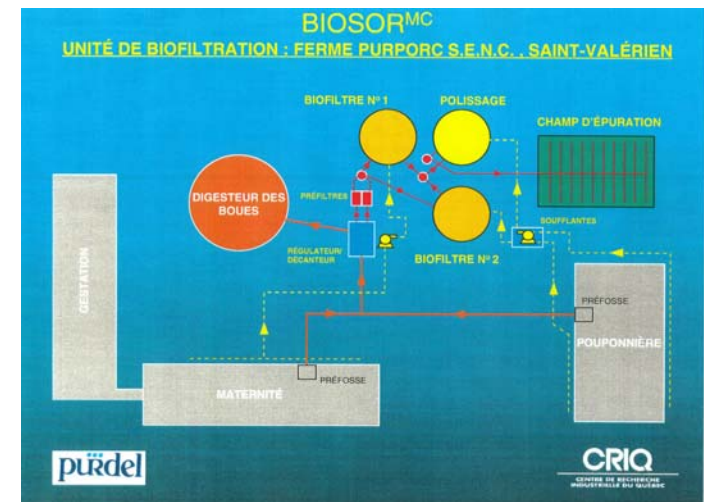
BIOSOR$^{MC}$

UNITÉ DE BIOFILTRATION : FERME PURPORC S.E.N.C. . SAINT-VALÉRIEN

BIOFILTRE N° 1

POLISSAGE

CHAMP D'ÉPURATION

DIGESTEUR DES BOUES

PRÉFILTRES

SOUFFLANTES

RÉGULATEUR/ DÉCANTEUR

BIOFILTRE N° 2

GESTATION

PRÉFOSSE

POUPONNIÈRE

MATERNITÉ

PRÉFOSSE

purdel

CRIQ
CENTRE DE RECHERCHE INDUSTRIELLE DU QUÉBEC